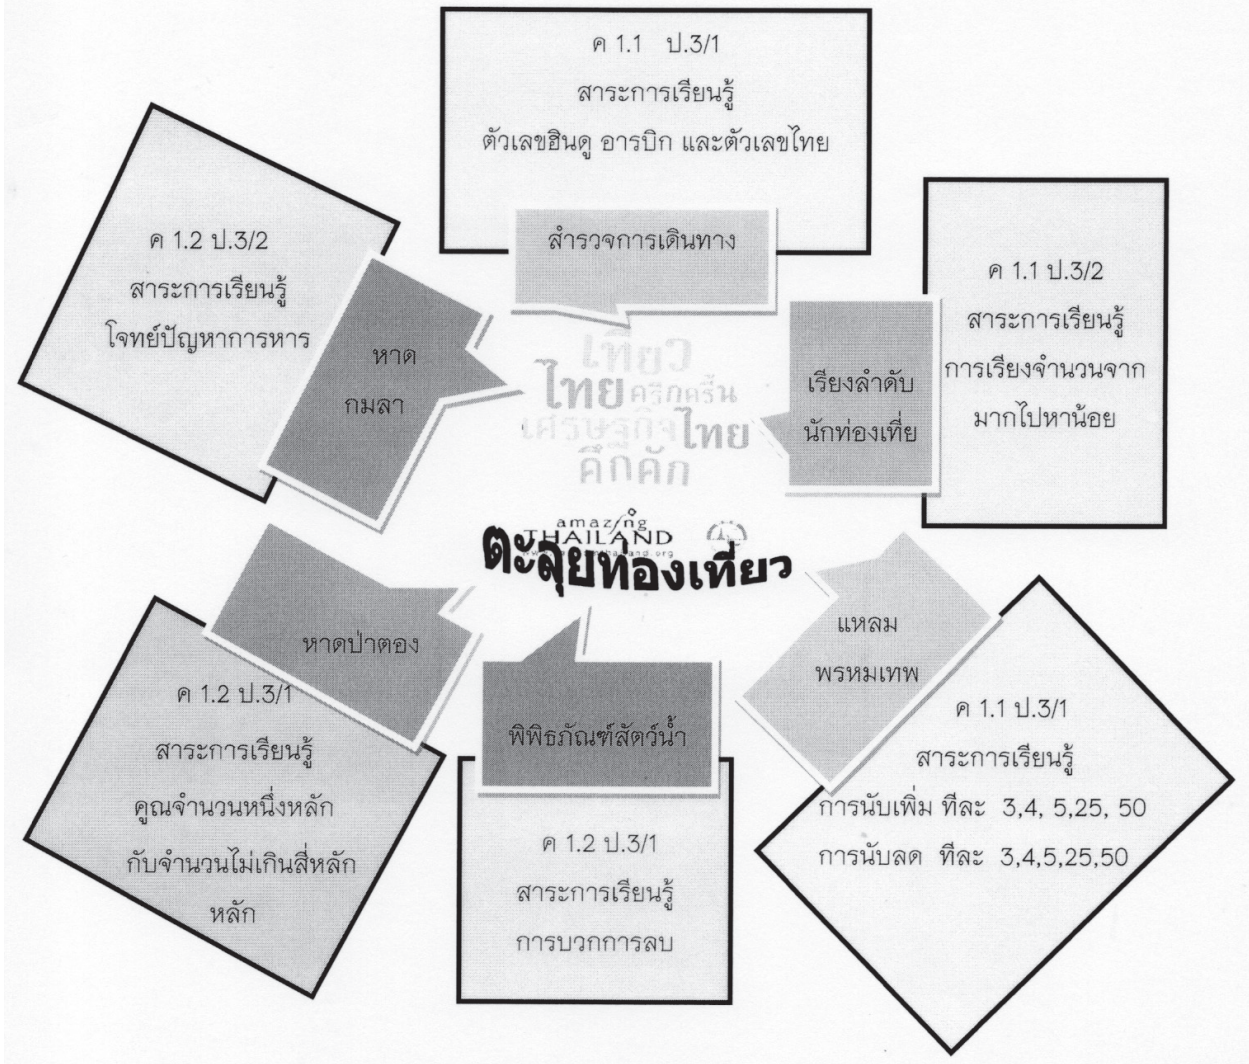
ค 1.1 ป.3/1
สาระการเรียนรู้
ตัวเลขฮินดู อารบิก และตัวเลขไทย

สำรวจการเดินทาง

ค 1.2 ป.3/2
สาระการเรียนรู้
โจทย์ปัญหาการหาร

หาด
กมลา

ค 1.1 ป.3/2
สาระการเรียนรู้
การเรียงจำนวนจาก
มากไปหาน้อย

เรียงลำดับ
นักท่องเที่ย

เที่ยว
ไทย ครึกครื้น
เศรษฐกิจ ไทย
คึกคัก

amazing
THAILAND
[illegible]

ตะลุยท่องเที่ยว

หาดป่าตอง

แหลม
พรหมเทพ

ค 1.2 ป.3/1
สาระการเรียนรู้
คูณจำนวนหนึ่งหลัก
กับจำนวนไม่เกินสี่หลัก
หลัก

พิพิธภัณฑ์สัตว์น้ำ

ค 1.2 ป.3/1
สาระการเรียนรู้
การบวกการลบ

ค 1.1 ป.3/1
สาระการเรียนรู้
การนับเพิ่ม ทีละ 3,4, 5,25, 50
การนับลด ทีละ 3,4,5,25,50